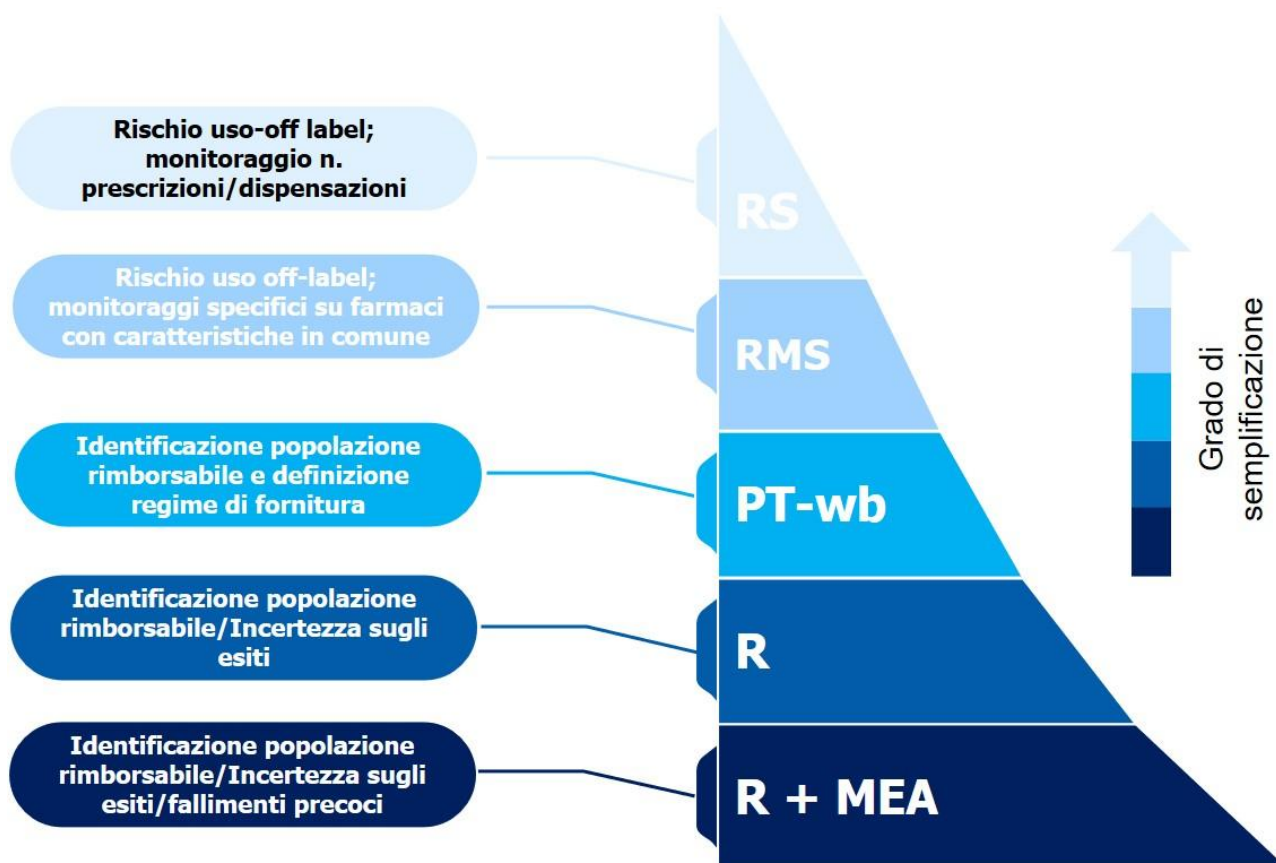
Rischio uso-off label; monitoraggio n. prescrizioni/dispensazioni

RS

Rischio uso off-label; monitoraggi specifici su farmaci con caratteristiche in comune

RMS

Identificazione popolazione rimborsabile e definizione regime di fornitura

PT-wb

Identificazione popolazione rimborsabile/Incertezza sugli esiti

R

Identificazione popolazione rimborsabile/Incertezza sugli esiti/fallimenti precoci

R + MEA

Grado di semplificazione